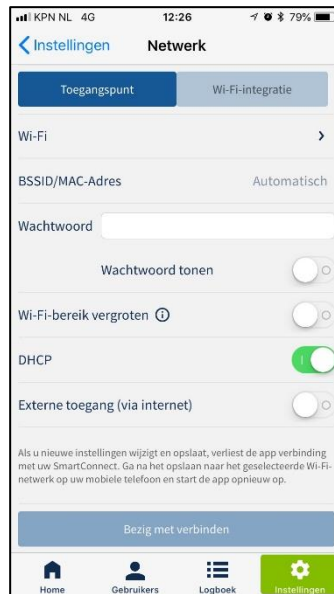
KPN NL 4G 12:26 79%

Instellingen Netwerk

Toegangspunt

Wi-Fi-integratie

Wi-Fi

BSSID/MAC-Adres Automatisch

Wachtwoord

Wachtwoord tonen

Wi-Fi-bereik vergroten

DHCP

Externe toegang (via internet)

Als u nieuwe instellingen wijzigt en opslaat, verliest de app verbinding met uw SmartConnect. Ga na het opslaan naar het geselecteerde Wi-Fi-netwerk op uw mobiele telefoon en start de app opnieuw op.

Bezig met verbinden

Home Gebruikers Logboek Instellingen